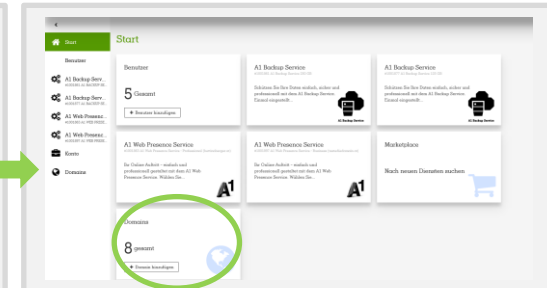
Start

Benutzer

A1 Backup Servi...

A1 Backup Servi...

A1 Web Presenc...

A1 Web Presenc...

Konto

Domains

Start

Benutzer

5 Gesamt

+ Benutzer hinzufügen

A1 Backup Service

Schützen Sie Ihre Daten einfach, sicher und professionell mit dem A1 Backup Service. Einmal eingestellt...

A1 Backup Service

A1 Backup Service

Schützen Sie Ihre Daten einfach, sicher und professionell mit dem A1 Backup Service. Einmal eingestellt...

A1 Backup Service

A1 Web Presence Service

Ihr Online-Auftritt – einfach und professionell gestaltet mit dem A1 Web Presence Service. Wählen Sie...

A1

A1 Web Presence Service

Ihr Online-Auftritt – einfach und professionell gestaltet mit dem A1 Web Presence Service. Wählen Sie...

A1

Marketplace

Nach neuen Diensten suchen

Domains

8 gesamt

+ Domain hinzufügen